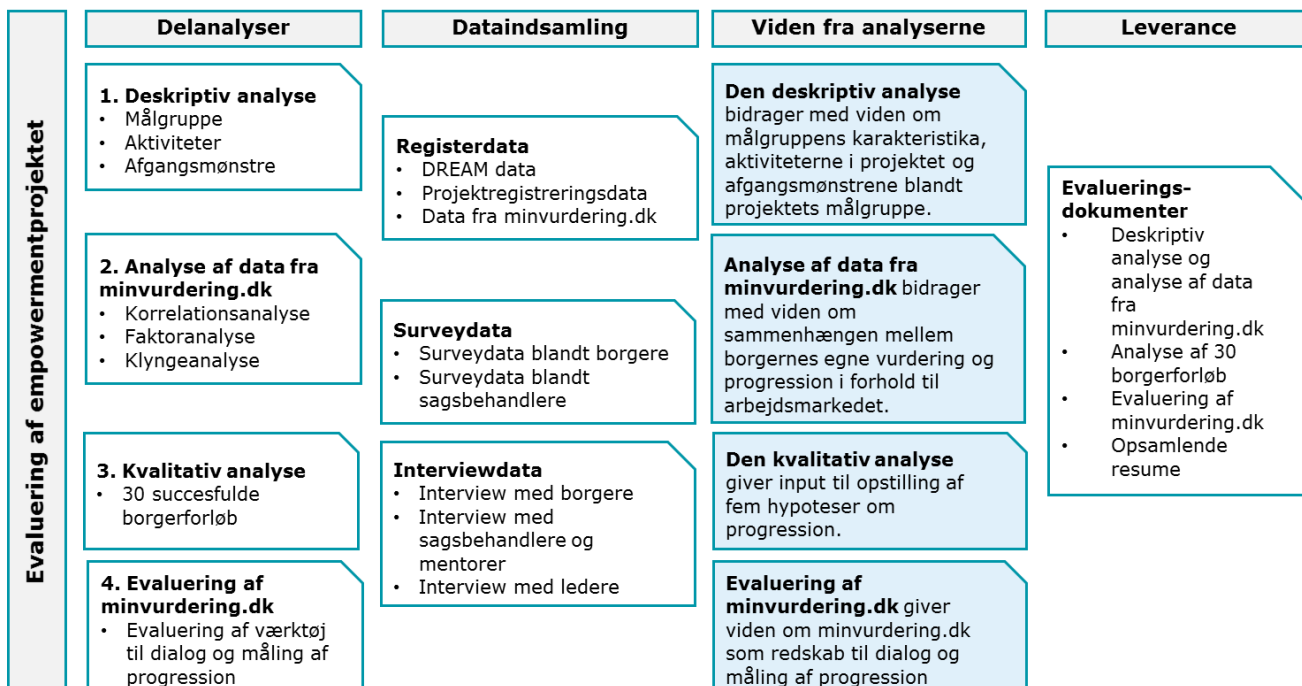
Evaluering af empowermentprojektet

Delanalyser

1. Deskriptiv analyse
• Målgruppe
• Aktiviteter
• Afgangsmønstre

2. Analyse af data fra minvurdering.dk
• Korrelationsanalyse
• Faktoranalyse
• Klyngeanalyse

3. Kvalitativ analyse
• 30 succesfulde borgerforløb

4. Evaluering af minvurdering.dk
• Evaluering af værktøj til dialog og måling af progression

Dataindsamling

Registerdata
• DREAM data
• Projektregistreringsdata
• Data fra minvurdering.dk

Surveydata
• Surveydata blandt borgere
• Surveydata blandt sagsbehandlere

Interviewdata
• Interview med borgere
• Interview med sagsbehandlere og mentorer
• Interview med ledere

Viden fra analyserne

Den deskriptiv analyse bidrager med viden om målgruppens karakteristika, aktiviteterne i projektet og afgangsmønstrene blandt projektets målgruppe.

Analyse af data fra minvurdering.dk bidrager med viden om sammenhængen mellem borgernes egne vurdering og progression i forhold til arbejdsmarkedet.

Den kvalitativ analyse giver input til opstilling af fem hypoteser om progression.

Evaluering af minvurdering.dk giver viden om minvurdering.dk som redskab til dialog og måling af progression

Leverance

Evaluerings-dokumenter
• Deskriptiv analyse og analyse af data fra minvurdering.dk
• Analyse af 30 borgerforløb
• Evaluering af minvurdering.dk
• Opsamlende resume